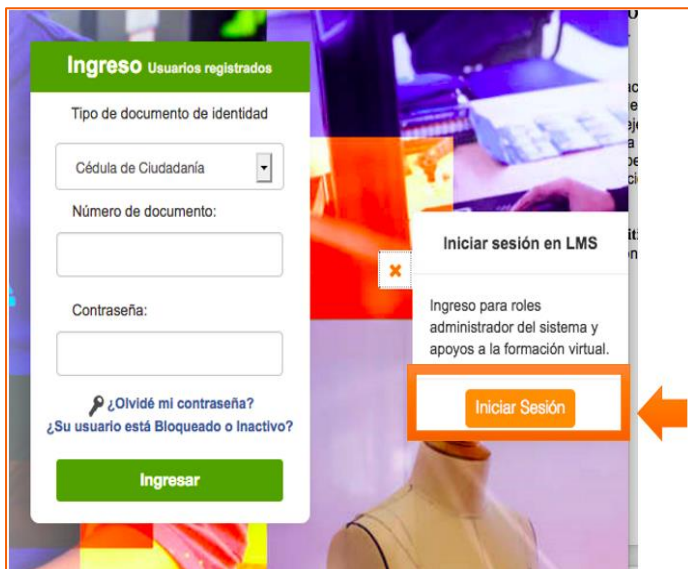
Ingreso Usuarios registrados

Tipo de documento de identidad

Cédula de Ciudadanía

Número de documento:

Contraseña:

¿Olvidé mi contraseña?
¿Su usuario está Bloqueado o Inactivo?

Ingresar

Iniciar sesión en LMS

Ingreso para roles administrador del sistema y apoyos a la formación virtual.

Iniciar Sesión